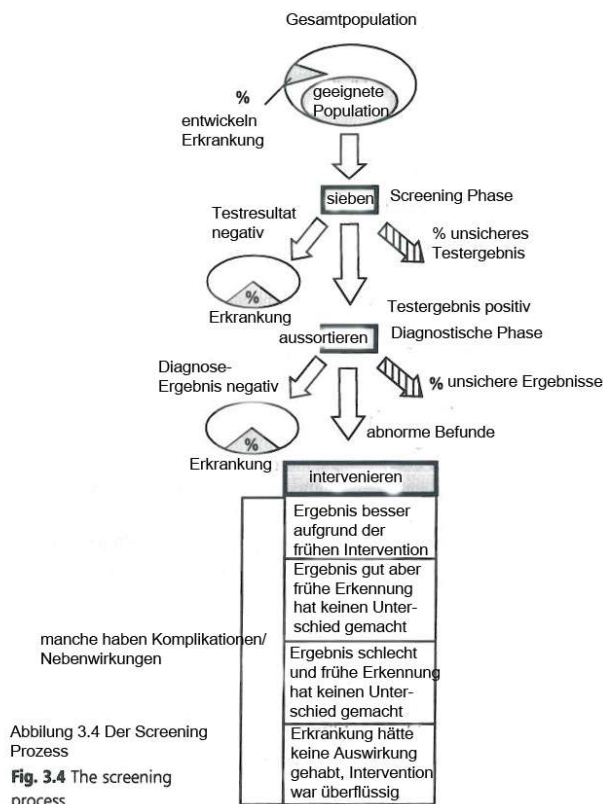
Gesamtpopulation

%
entwickeln
Erkrankung

geeignete
Population

sieben

Screening Phase

Testresultat
negativ

% unsicheres
Testergebnis

%
Erkrankung

Testergebnis positiv

aussortieren

Diagnostische Phase

Diagnose-
Ergebnis negativ

% unsichere Ergebnisse

%
Erkrankung

abnorme Befunde

intervenieren

Ergebnis besser aufgrund der frühen Intervention

Ergebnis gut aber frühe Erkennung hat keinen Unterschied gemacht

manche haben Komplikationen/
Nebenwirkungen

Ergebnis schlecht und frühe Erkennung hat keinen Unterschied gemacht

Erkrankung hätte keine Auswirkung gehabt, Intervention war überflüssig

Abbildung 3.4 Der Screening Prozess

Fig. 3.4 The screening process